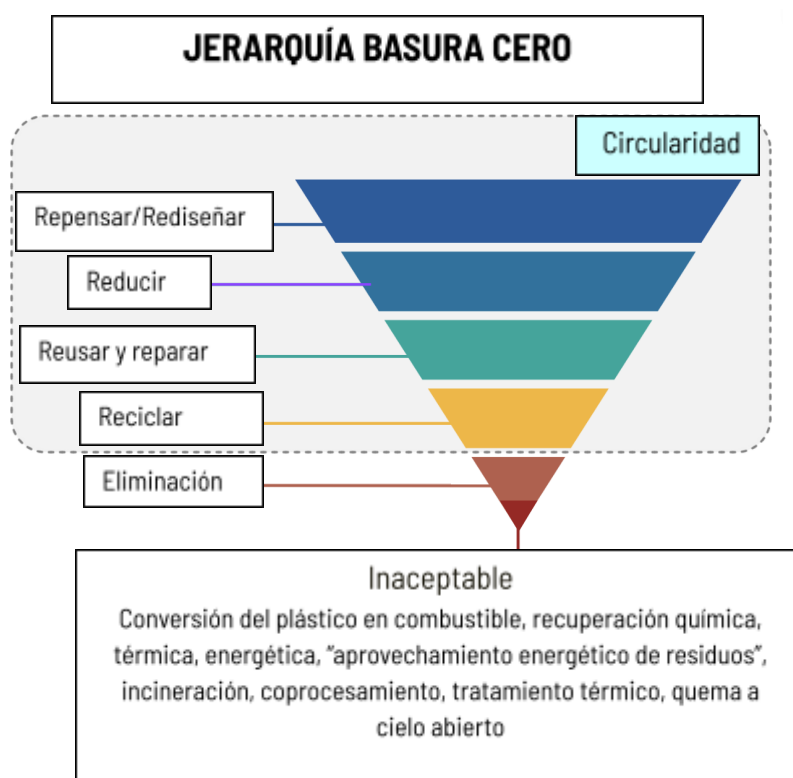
JERARQUÍA BASURA CERO

Circularidad

Repensar/Rediseñar

Reducir

Reusar y reparar

Reciclar

Eliminación

Inaceptable

Conversión del plástico en combustible, recuperación química, térmica, energética, "aprovechamiento energético de residuos", incineración, coprocesamiento, tratamiento térmico, quema a cielo abierto